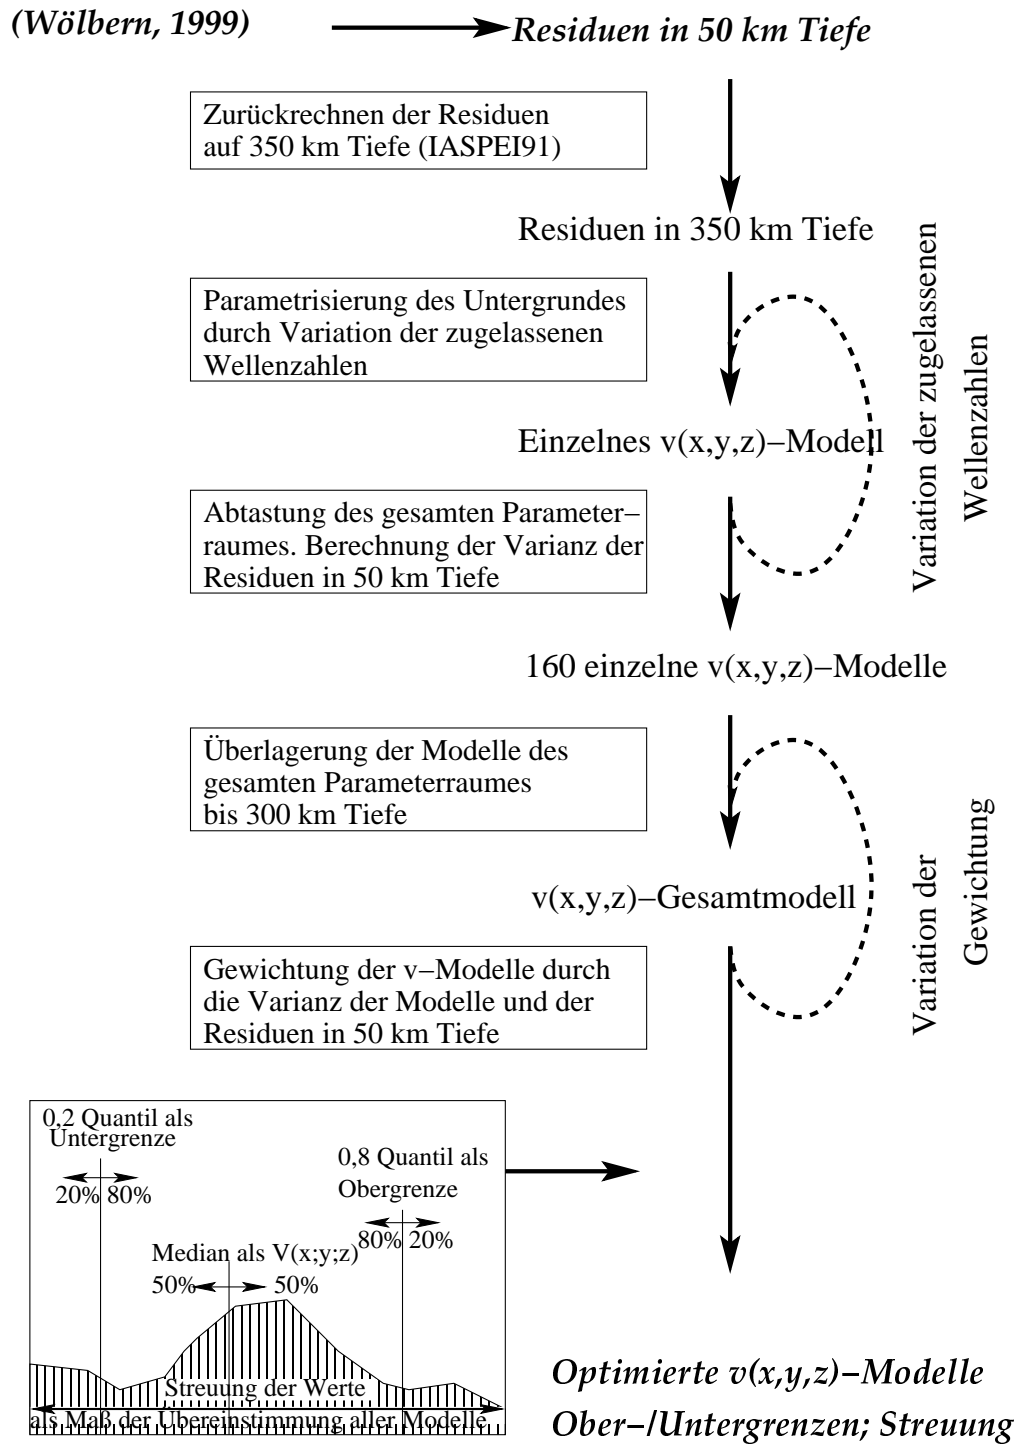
(Wölbern, 1999)

Residuen in 50 km Tiefe

Zurückrechnen der Residuen auf 350 km Tiefe (IASPEI91)

Residuen in 350 km Tiefe

Parametrisierung des Untergrundes durch Variation der zugelassenen Wellenzahlen

Einzelnes v(x,y,z)−Modell

Variation der zugelassenen Wellenzahlen

Abtastung des gesamten Parameterraumes. Berechnung der Varianz der Residuen in 50 km Tiefe

160 einzelne v(x,y,z)−Modelle

Überlagerung der Modelle des gesamten Parameterraumes bis 300 km Tiefe

v(x,y,z)−Gesamtmodell

Variation der Gewichtung

Gewichtung der v−Modelle durch die Varianz der Modelle und der Residuen in 50 km Tiefe

0,2 Quantil als Untergrenze

20% 80%

0,8 Quantil als Obergrenze

80% 20%

Median als V(x;y;z)

50% 50%

Streuung der Werte als Maß der Übereinstimmung aller Modelle

Optimierte v(x,y,z)−Modelle
Ober−/Untergrenzen; Streuung